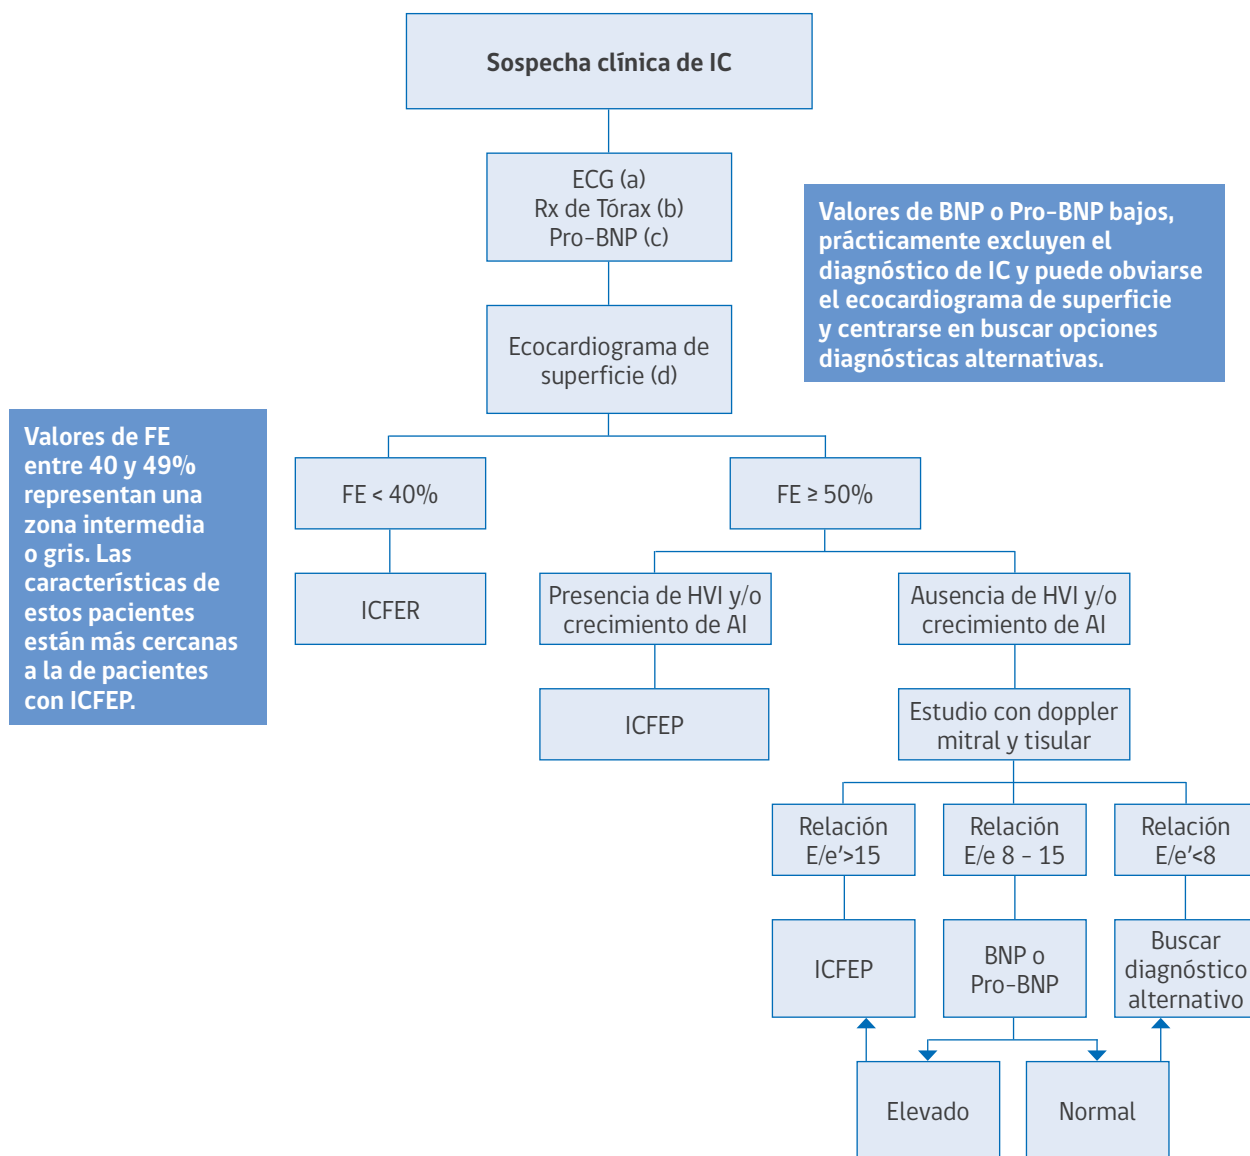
Sospecha clínica de IC

ECG (a)
Rx de Tórax (b)
Pro-BNP (c)

Valores de BNP o Pro-BNP bajos, prácticamente excluyen el diagnóstico de IC y puede obviarse el ecocardiograma de superficie y centrarse en buscar opciones diagnósticas alternativas.

Ecocardiograma de superficie (d)

Valores de FE entre 40 y 49% representan una zona intermedia o gris. Las características de estos pacientes están más cercanas a la de pacientes con ICFEP.

FE < 40%

FE ≥ 50%

ICFER

Presencia de HVI y/o crecimiento de AI

Ausencia de HVI y/o crecimiento de AI

ICFEP

Estudio con doppler mitral y tisular

Relación E/e'>15

Relación E/e 8 - 15

Relación E/e'<8

ICFEP

BNP o Pro-BNP

Buscar diagnóstico alternativo

Elevado

Normal